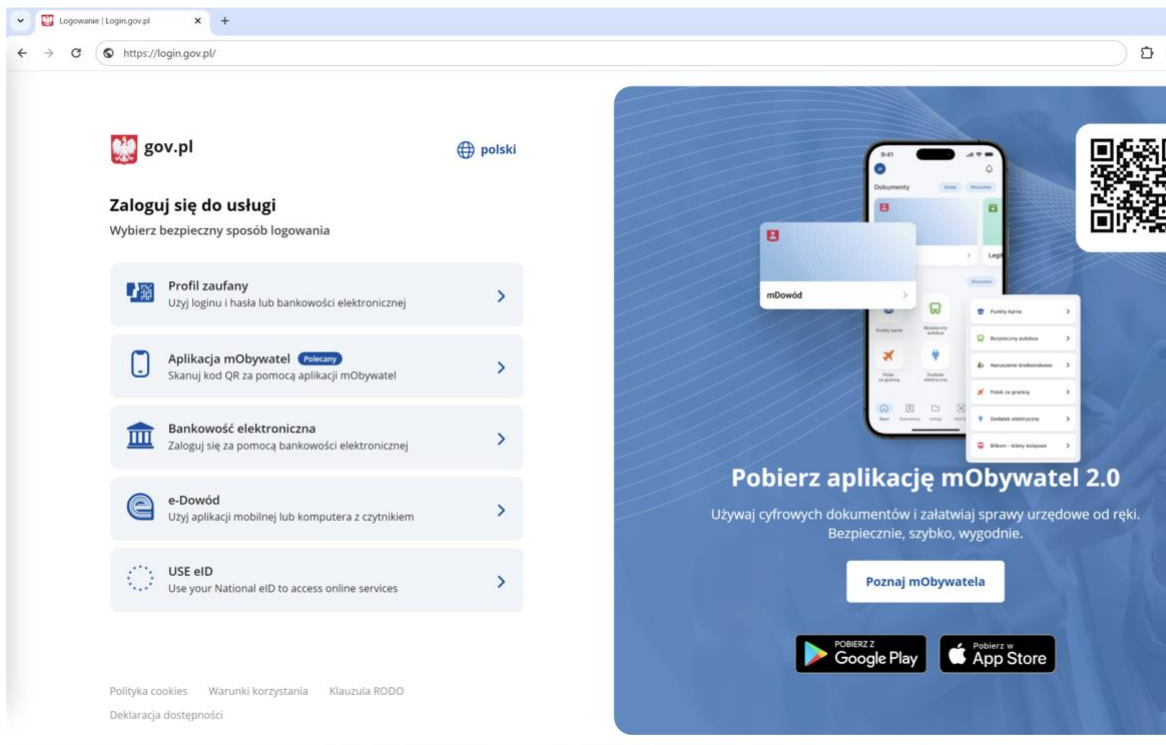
Logowanie | Login.gov.pl

https://login.gov.pl/

gov.pl

polski

Zaloguj się do usługi

Wybierz bezpieczny sposób logowania

Profil zaufany
Użyj loginu i hasła lub bankowości elektronicznej

Aplikacja mObywatel Polecany
Skanuj kod QR za pomocą aplikacji mObywatel

Bankowość elektroniczna
Zaloguj się za pomocą bankowości elektronicznej

e-Dowód
Użyj aplikacji mobilnej lub komputera z czytnikiem

USE eID
Use your National eID to access online services

Polityka cookies Warunki korzystania Klauzula RODO
Deklaracja dostępności

9:41

Dokumenty

mDowód

Legi

Punkty karne

Bezpieczny autobus

Naruszenie środowiskowe

Polak za granicą

Dodatek elektryczny

Bilkom - bilety kolejowe

Pobierz aplikację mObywatel 2.0

Używaj cyfrowych dokumentów i załatwiaj sprawy urzędowe od ręki. Bezpiecznie, szybko, wygodnie.

Poznaj mObywatela

POBIERZ Z Google Play

Pobierz w App Store